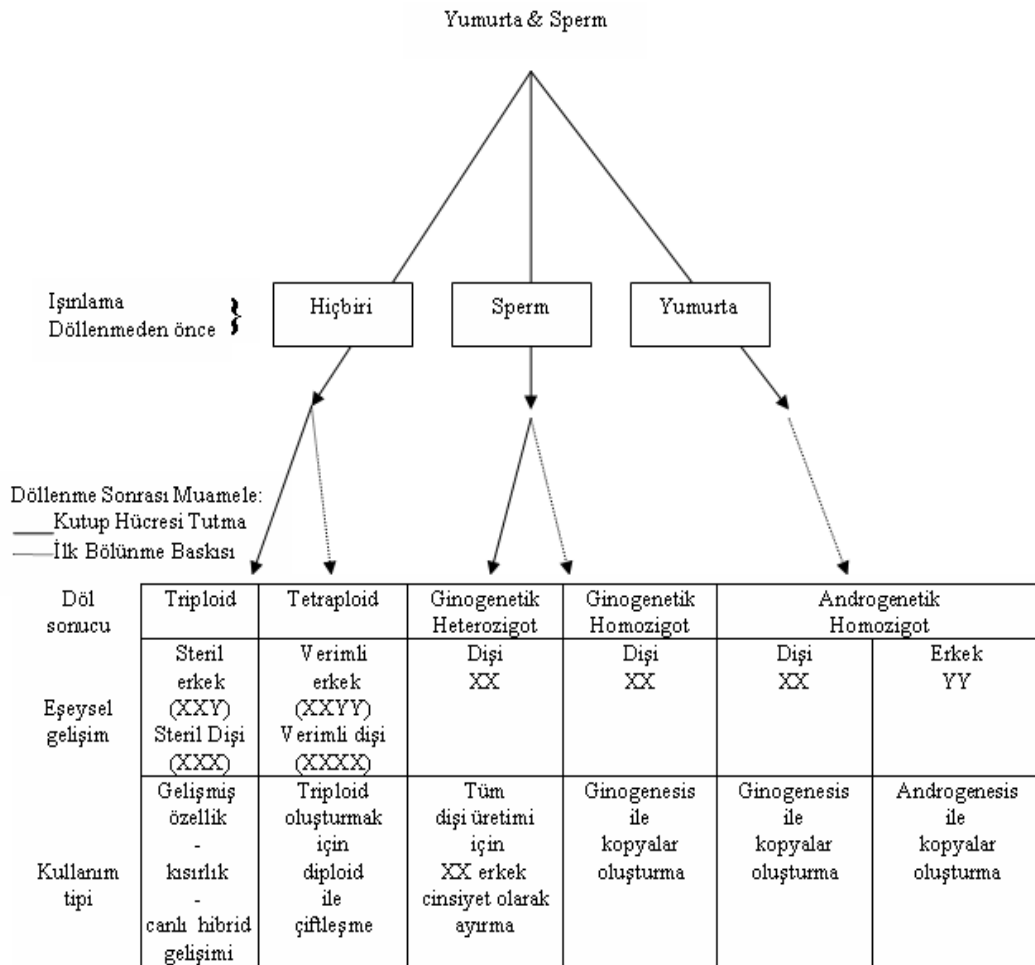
Yumurta & Sperm

Işınlama Döllenmeden önce

Hiçbiri

Sperm

Yumurta

Döllenme Sonrası Muamele:
Kutup Hücresi Tutma
İlk Bölünme Baskısı

| Döl sonucu | Triploid | Tetraploid | Ginogenetik Heterozigot | Ginogenetik Homozigot | Androgenetik Homozigot | |
|---|---|---|---|---|---|---|
| Eşeysel gelişim | Steril erkek (XXY) Steril Dişi (XXX) | Verimli erkek (XXYY) Verimli dişi (XXXX) | Dişi XX | Dişi XX | Dişi XX | Erkek YY |
| Kullanım tipi | Gelişmiş özellik - kısırlık - canlı hibrid gelişimi | Triploid oluşturmak için diploid ile çiftleşme | Tüm dişi üretimi için XX erkek cinsiyet olarak ayırma | Ginogenesis ile kopyalar oluşturma | Ginogenesis ile kopyalar oluşturma | Androgenesis ile kopyalar oluşturma |